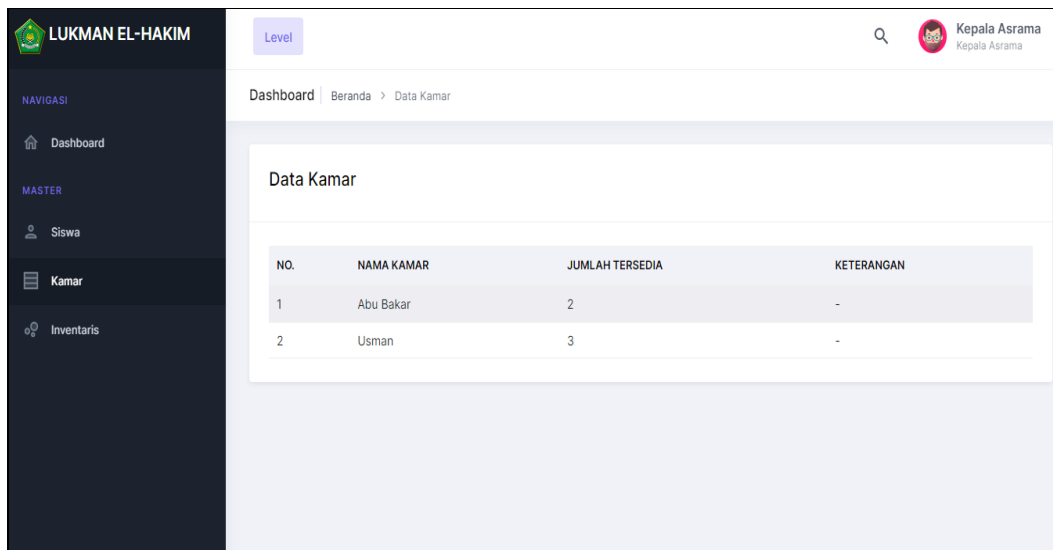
LUKMAN EL-HAKIM

NAVIGASI

Dashboard

MASTER

Siswa

Kamar

Inventaris

Level

Kepala Asrama
Kepala Asrama

Dashboard | Beranda > Data Kamar

Data Kamar

| NO. | NAMA KAMAR | JUMLAH TERSEDIA | KETERANGAN |
|---|---|---|---|
| 1 | Abu Bakar | 2 | - |
| 2 | Usman | 3 | - |